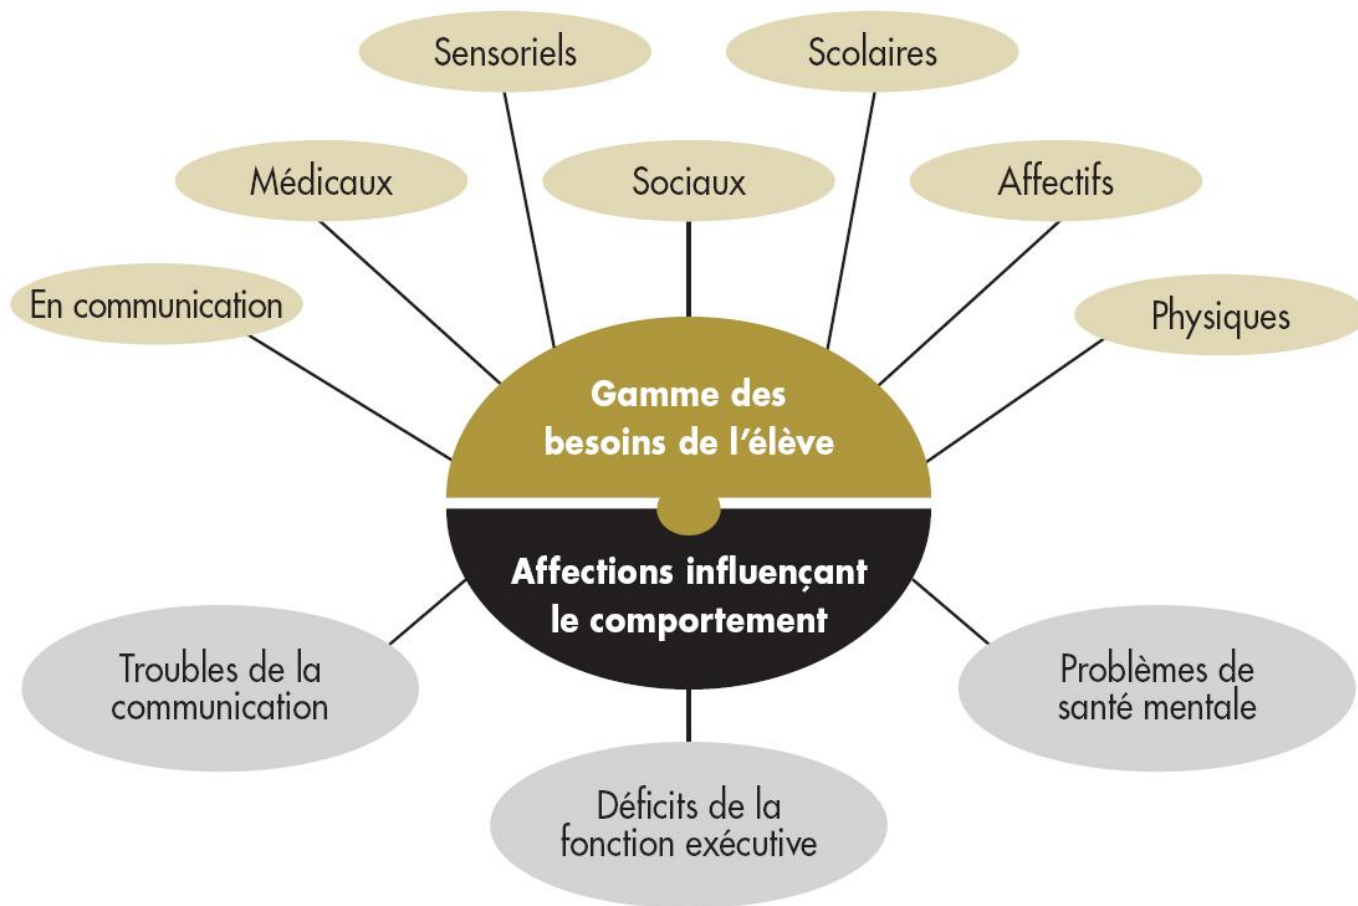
Sensoriels

Scolaires

Médicaux

Sociaux

Affectifs

En communication

Physiques

Gamme des besoins de l'élève

Affections influençant le comportement

Troubles de la communication

Problèmes de santé mentale

Déficits de la fonction exécutive